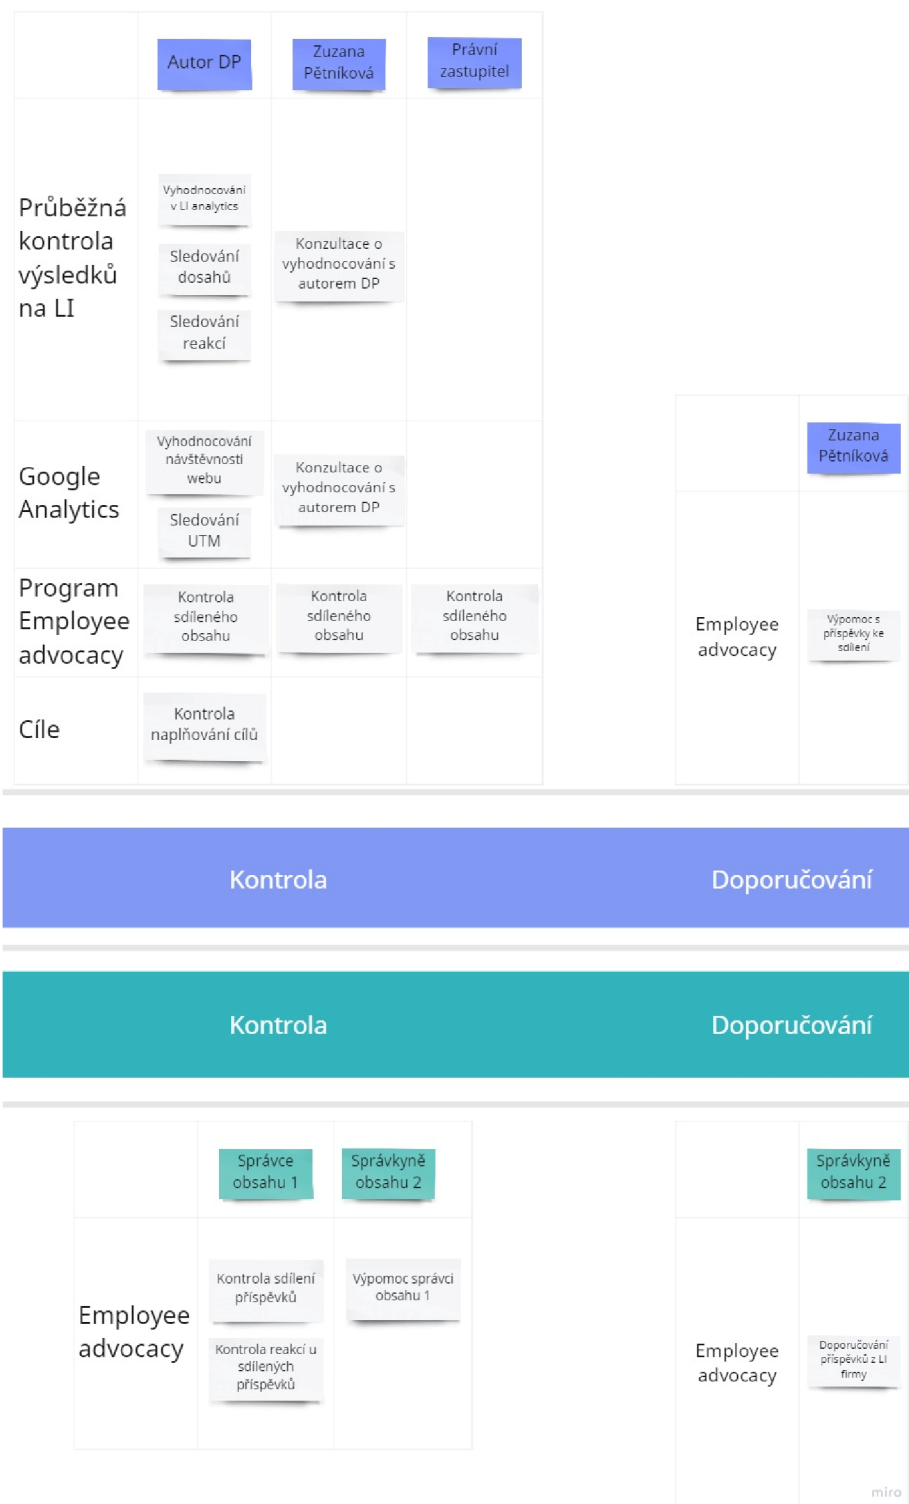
|  | Autor DP | Zuzana Pětníková | Právní zastupitel |
|---|---|---|---|
| Průběžná kontrola výsledků na LI | Vyhodnocování v LI analytics<br>Sledování dosahů<br>Sledování reakcí | Konzultace o vyhodnocování s autorem DP |  |
| Google Analytics | Vyhodnocování návštěvnosti webu<br>Sledování UTM | Konzultace o vyhodnocování s autorem DP |  |
| Program Employee advocacy | Kontrola sdíleného obsahu | Kontrola sdíleného obsahu | Kontrola sdíleného obsahu |
| Cíle | Kontrola naplňování cílů |  |  |

|  | Zuzana Pětníková |
|---|---|
| Employee advocacy | Výpomoc s příspěvky ke sdílení |

Kontrola

Doporučování

Kontrola

Doporučování

|  | Správce obsahu 1 | Správkyně obsahu 2 |
|---|---|---|
| Employee advocacy | Kontrola sdílení příspěvků<br>Kontrola reakcí u sdílených příspěvků | Výpomoc správci obsahu 1 |

|  | Správkyně obsahu 2 |
|---|---|
| Employee advocacy | Doporučování příspěvků z LI firmy |

miro